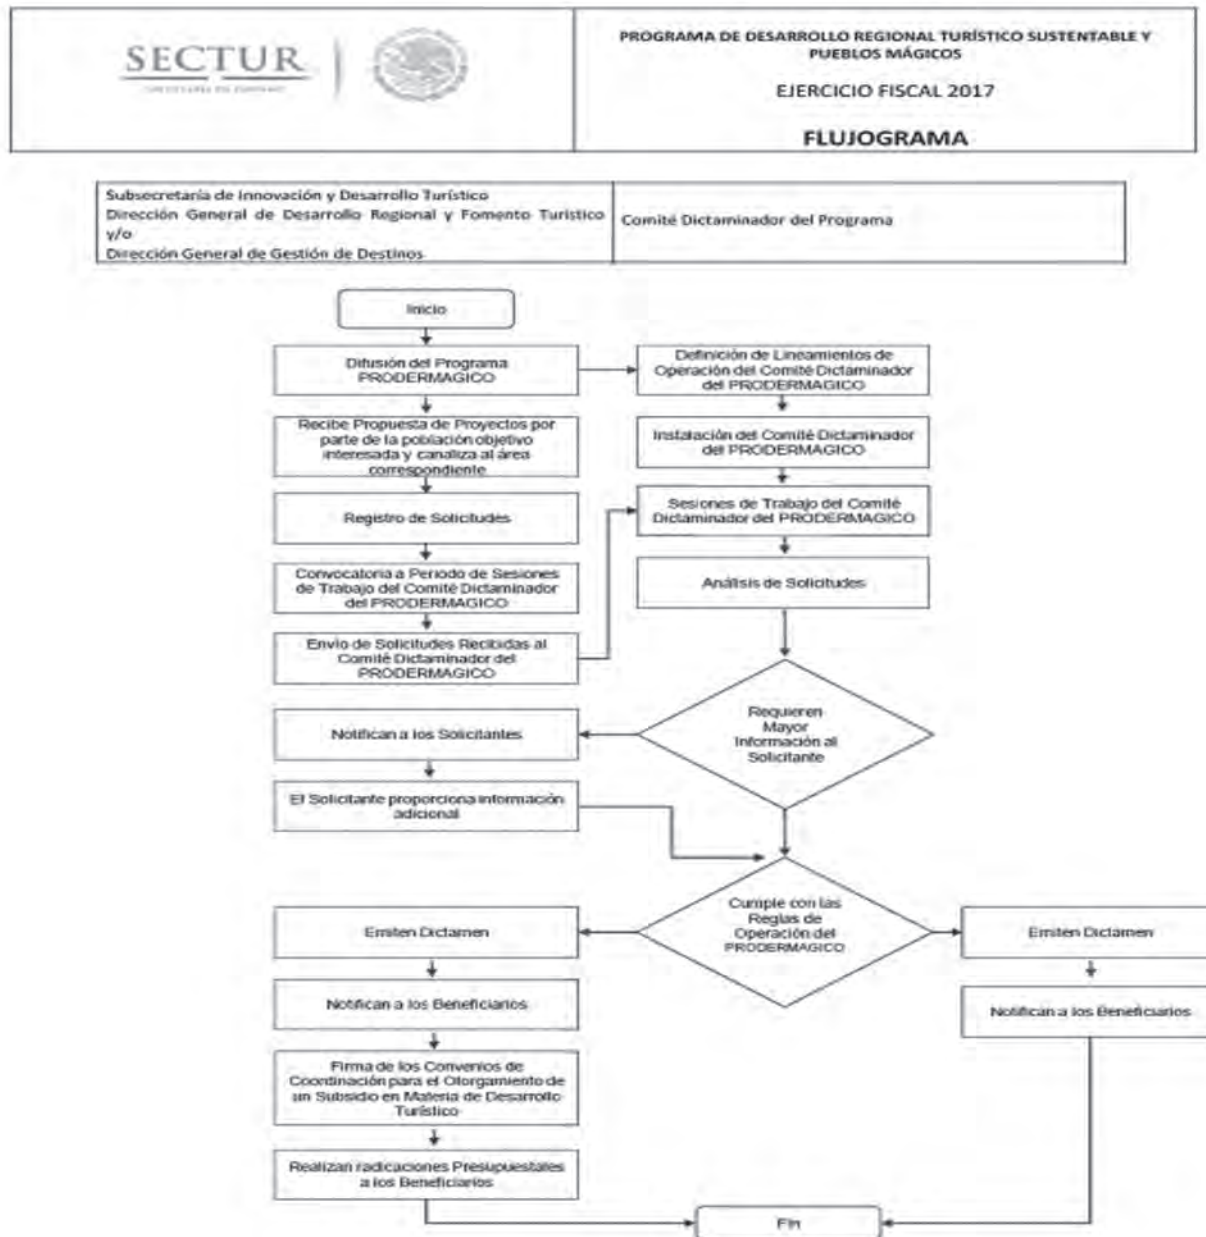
SECTUR
SECRETARÍA DE TURISMO

PROGRAMA DE DESARROLLO REGIONAL TURÍSTICO SUSTENTABLE Y PUEBLOS MÁGICOS

EJERCICIO FISCAL 2017

FLUJOGRAMA

| Subsecretaría de Innovación y Desarrollo Turístico Dirección General de Desarrollo Regional y Fomento Turístico y/o Dirección General de Gestión de Destinos | Comité Dictaminador del Programa |
|---|---|

Inicio

Difusión del Programa PRODERMAGICO

Definición de Lineamientos de Operación del Comité Dictaminador del PRODERMAGICO

Recibe Propuesta de Proyectos por parte de la población objetivo interesada y canaliza al área correspondiente

Instalación del Comité Dictaminador del PRODERMAGICO

Registro de Solicitudes

Sesiones de Trabajo del Comité Dictaminador del PRODERMAGICO

Convocatoria a Periodo de Sesiones de Trabajo del Comité Dictaminador del PRODERMAGICO

Análisis de Solicitudes

Envío de Solicitudes Recibidas al Comité Dictaminador del PRODERMAGICO

Requieren Mayor Información al Solicitante

Notifican a los Solicitantes

El Solicitante proporciona información adicional

Cumple con las Reglas de Operación del PRODERMAGICO

Emiten Dictamen

Emiten Dictamen

Notifican a los Beneficiarios

Notifican a los Beneficiarios

Firma de los Convenios de Coordinación para el Otorgamiento de un Subsidio en Materia de Desarrollo Turístico

Realizan radicaciones Presupuestales a los Beneficiarios

Fin